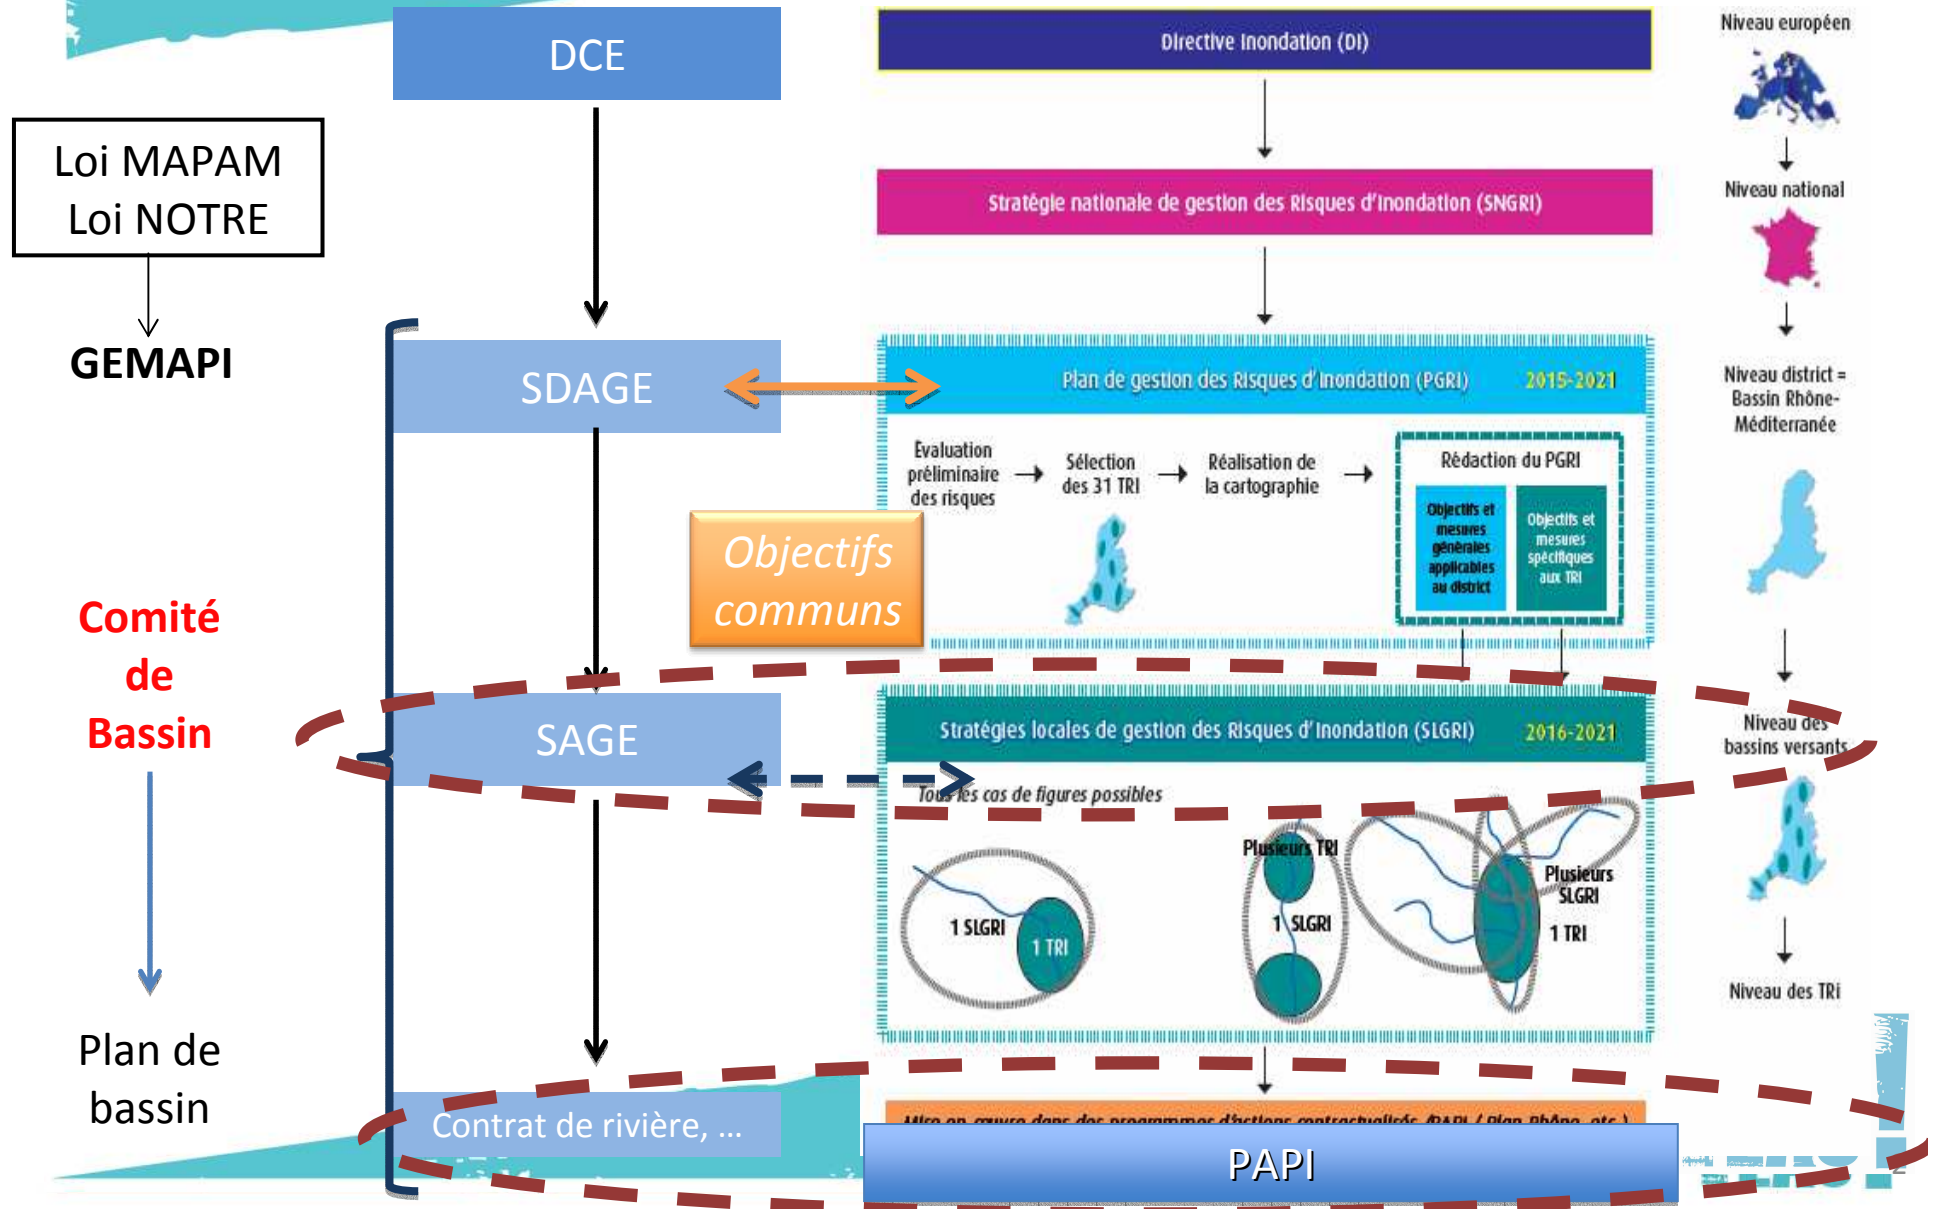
DCE

Loi MAPAM
Loi NOTRE

GEMAPI

SDAGE

Objectifs communs

Comité de Bassin

SAGE

Plan de bassin

Contrat de rivière, …

Directive Inondation (DI)

Stratégie nationale de gestion des Risques d'Inondation (SNGRI)

Plan de gestion des Risques d'Inondation (PGRI) 2015-2021

Evaluation préliminaire des risques → Sélection des 31 TRI → Réalisation de la cartographie →

Rédaction du PGRI

Objectifs et mesures générales applicables au district

Objectifs et mesures spécifiques aux TRI

Stratégies locales de gestion des Risques d'Inondation (SLGRI) 2016-2021

Tous les cas de figures possibles

1 SLGRI

1 TRI

Plusieurs TRI

1 SLGRI

Plusieurs SLGRI

1 TRI

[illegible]

PAPI

Niveau européen

Niveau national

Niveau district = Bassin Rhône-Méditerranée

Niveau des bassins versants

Niveau des TRI